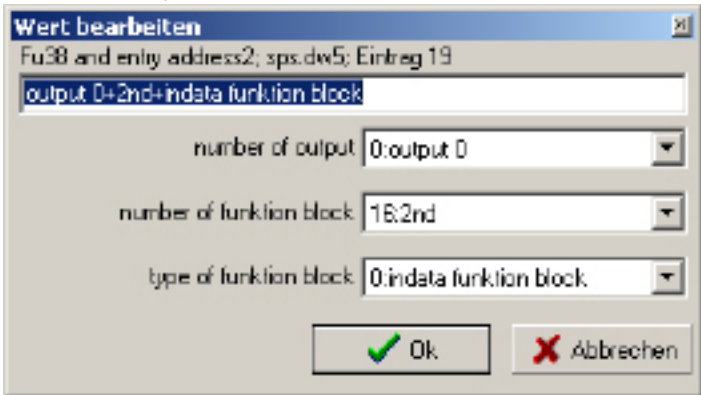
Wert bearbeiten
Fu38 and entry address2; sps.dw5; Eintrag 19
output 0+2nd+indata funktion block
number of output 0:output 0
number of funktion block 16:2nd
type of funktion block 0:indata funktion block
Ok
Abbrechen